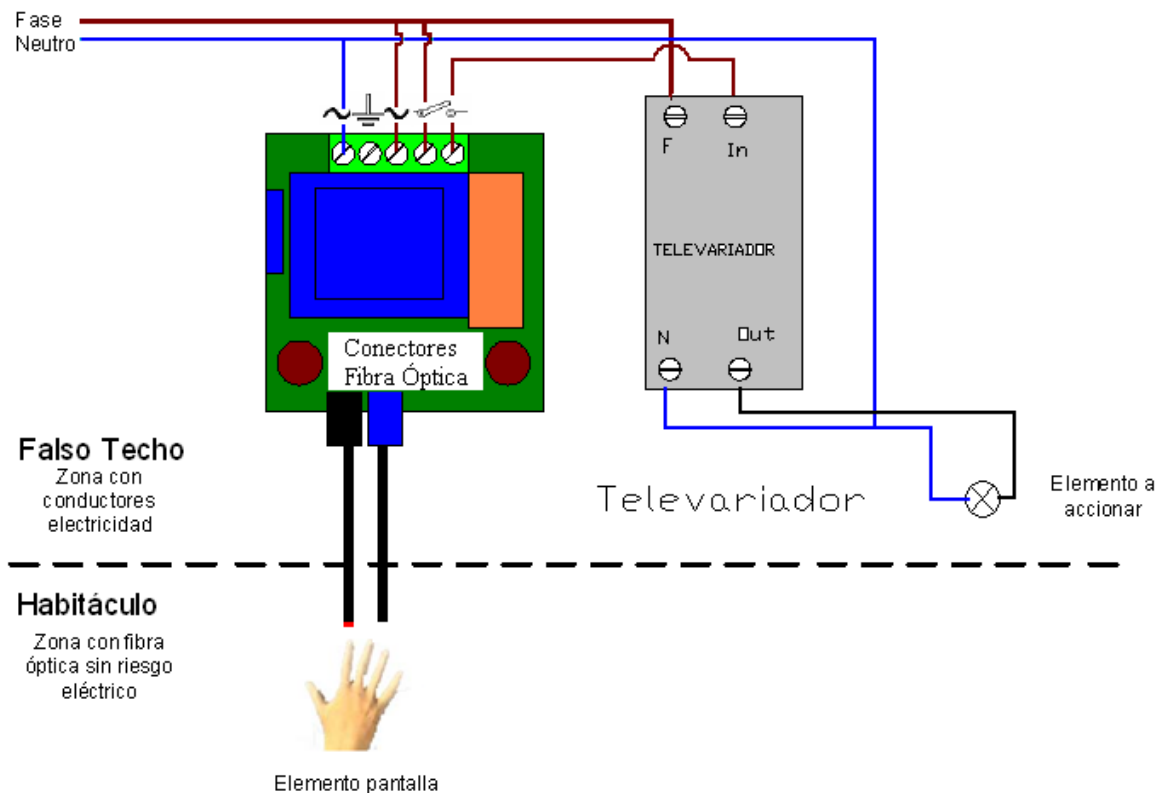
Fase
Neutro

F
In

TELEVARIADOR

N
Out

Conectores
Fibra Óptica

Falso Techo
Zona con conductores electricidad

Televariador

Elemento a accionar

Habitáculo
Zona con fibra óptica sin riesgo eléctrico

Elemento pantalla